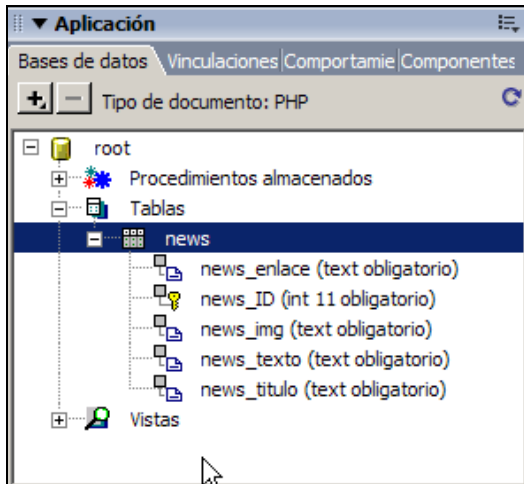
▼ Aplicación

Bases de datos | Vinculaciones | Comportamie | Componentes

+ − Tipo de documento: PHP

root
Procedimientos almacenados
Tablas
news
news_enlace (text obligatorio)
news_ID (int 11 obligatorio)
news_img (text obligatorio)
news_texto (text obligatorio)
news_titulo (text obligatorio)
Vistas